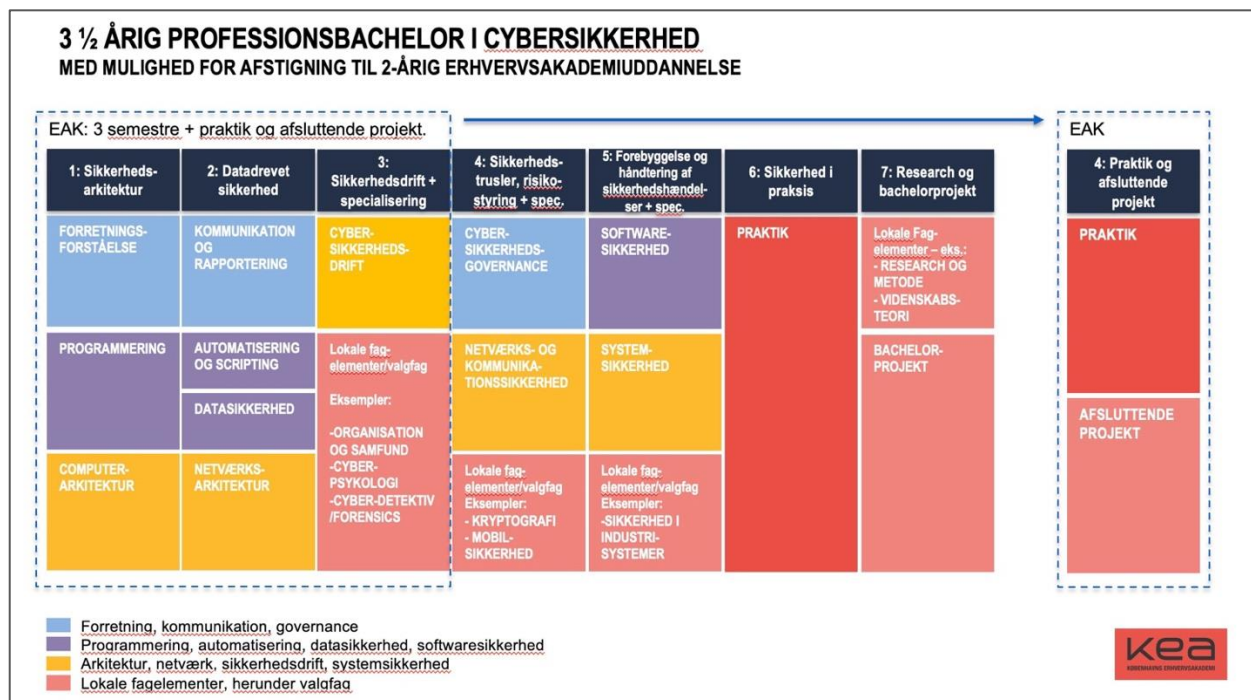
3 ½ ÅRIG PROFESSIONSBACHELOR I CYBERSIKKERHED
MED MULIGHED FOR AFSTIGNING TIL 2-ÅRIG ERHVERVSAKADEMIUDDANNELSE

EAK: 3 semestre + praktik og afsluttende projekt.

EAK

| 1: Sikkerhedsarkitektur | 2: Datadrevet sikkerhed | 3: Sikkerhedsdrift + specialisering | 4: Sikkerhedstrusler, risikostyring + spec. | 5: Forebyggelse og håndtering af sikkerhedshændelser + spec. | 6: Sikkerhed i praksis | 7: Research og bachelorprojekt |
|---|---|---|---|---|---|---|
| FORRETNINGSFORSTÅELSE | KOMMUNIKATION OG RAPPORTERING | CYBERSIKKERHEDSDRIFT | CYBERSIKKERHEDSGOVERNANCE | SOFTWARESIKKERHED | PRAKTIK | Lokale Fagelementer – eks.: - RESEARCH OG METODE - VIDENSKABSTEORI |
| PROGRAMMERING | AUTOMATISERING OG SCRIPTING | Lokale fagelementer/valgfag Eksempler: -ORGANISATION OG SAMFUND -CYBERPSYKOLOGI -CYBER-DETEKTIV /FORENSICS | NETVÆRKS- OG KOMMUNIKATIONSSIKKERHED | SYSTEMSIKKERHED | | BACHELORPROJEKT |
| | DATASIKKERHED | | | | | |
| COMPUTERARKITEKTUR | NETVÆRKSARKITEKTUR | | Lokale fagelementer/valgfag Eksempler: - KRYPTOGRAFI - MOBILSIKKERHED | Lokale fagelementer/valgfag Eksempler: -SIKKERHED I INDUSTRISYSTEMER | | |

4: Praktik og afsluttende projekt
PRAKTIK
AFSLUTTENDE PROJEKT

Forretning, kommunikation, governance
Programmering, automatisering, datasikkerhed, softwaresikkerhed
Arkitektur, netværk, sikkerhedsdrift, systemsikkerhed
Lokale fagelementer, herunder valgfag

kea
KØBENHAVNS ERHVERVSAKADEMI